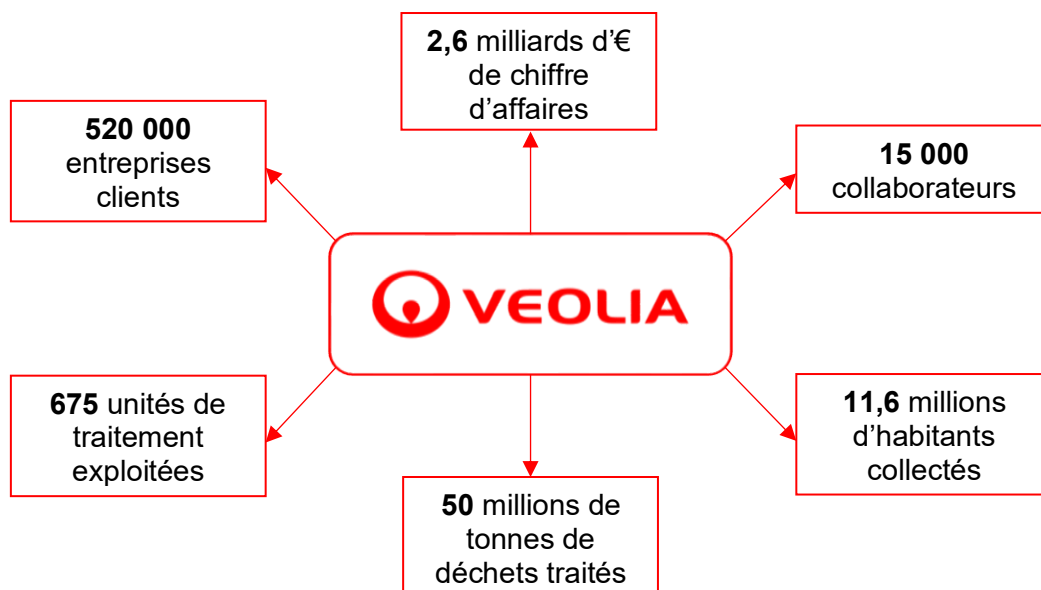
2,6 milliards d'€ de chiffre d'affaires

520 000 entreprises clients

15 000 collaborateurs

VEOLIA

675 unités de traitement exploitées

11,6 millions d'habitants collectés

50 millions de tonnes de déchets traités